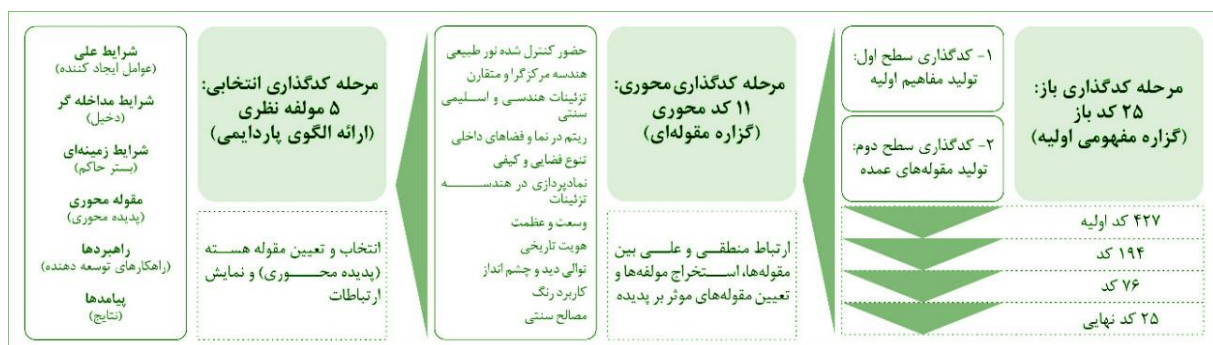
مرحله کدگذاری باز:
۲۵ کد باز
(گزاره مفهومی اولیه)

۱- کدگذاری سطح اول:
تولید مفاهیم اولیه

۲- کدگذاری سطح دوم:
تولید مقوله‌های عمده

۴۲۷ کد اولیه
۱۹۴ کد
۷۶ کد
۲۵ کد نهایی

مرحله کدگذاری محوری:
۱۱ کد محوری
(گزاره مقوله‌ای)

ارتباط منطقی و علی بین مقوله‌ها، استخراج مولفه‌ها و تعیین مقوله‌های موثر بر پدیده

حضور کنترل شده نور طبیعی
هندسه مرکزگرا و متقارن
تزئینات هندسی و اسلیمی سنتی
ریتم در نما و فضاهای داخلی
تنوع فضایی و کیفی
نمادپردازی در هندسه تزئینات
وسعت و عظمت
هویت تاریخی
توالی دید و چشم انداز
کاربرد رنگ
مصالح سنتی

مرحله کدگذاری انتخابی:
۵ مولفه نظری
(ارائه الگوی پارادایمی)

انتخاب و تعیین مقوله هسته (پدیده محوری) و نمایش ارتباطات

شرایط علی
(عوامل ایجاد کننده)
شرایط مداخله گر
(دخیل)
شرایط زمینه‌ای
(بستر حاکم)
مقوله محوری
(پدیده محوری)
راهبردها
(راهکارهای توسعه دهنده)
پیامدها
(نتایج)